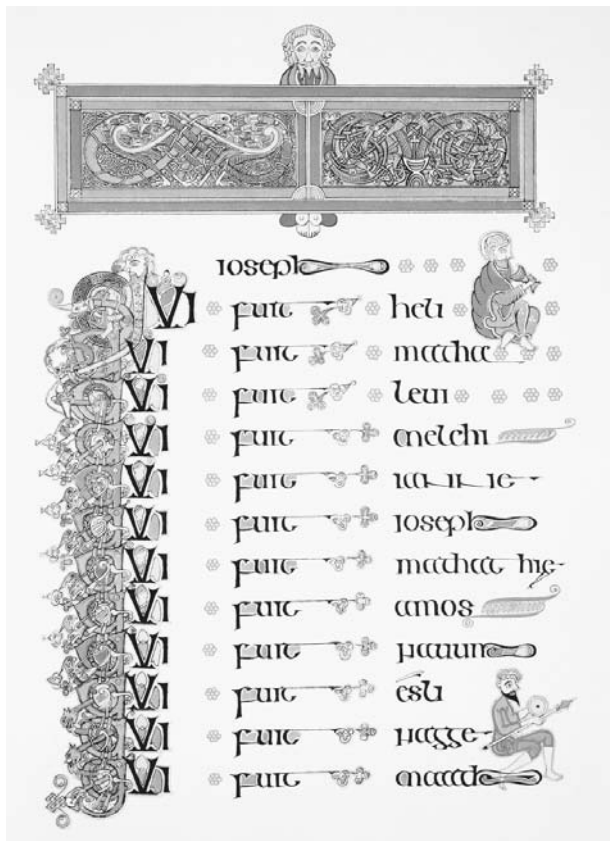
ioseph

Qui fuit heli

Qui fuit matthat

Qui fuit leui

Qui fuit melchi

Qui fuit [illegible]

Qui fuit ioseph

Qui fuit matthat hie-

Qui fuit amos

Qui fuit naum

Qui fuit esli

Qui fuit nagge

Qui fuit mathath